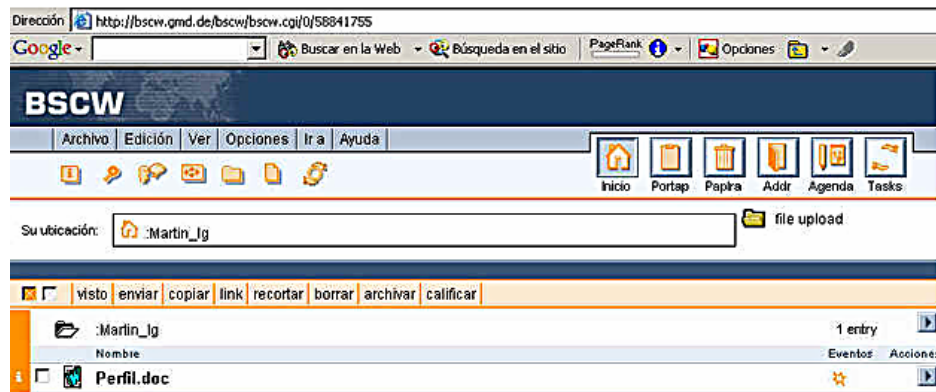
Dirección http://bscw.gmd.de/bscw/bscw.cgi/0/58841755

Google - Buscar en la Web - Búsqueda en el sitio PageRank Opciones

BSCW

Archivo | Edición | Ver | Opciones | Ir a | Ayuda

Inicio Portap Papira Addr Agenda Tasks

Su ubicación: :Martin_lg

file upload

visto | enviar | copiar | link | recortar | borrar | archivar | calificar

:Martin_lg 1 entry

Nombre Eventos Acciones

Perfil.doc